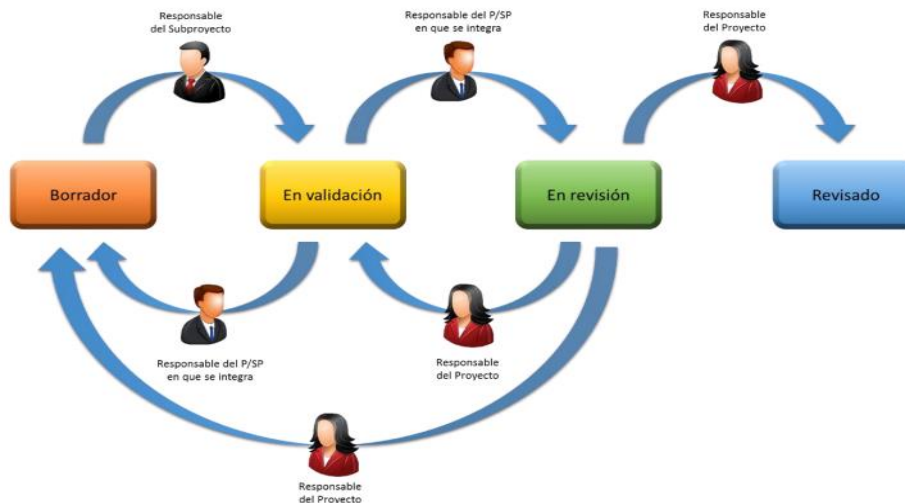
Responsable del Subproyecto

Responsable del P/SP en que se integra

Responsable del Proyecto

Borrador

En validación

En revisión

Revisado

Responsable del P/SP en que se integra

Responsable del Proyecto

Responsable del Proyecto